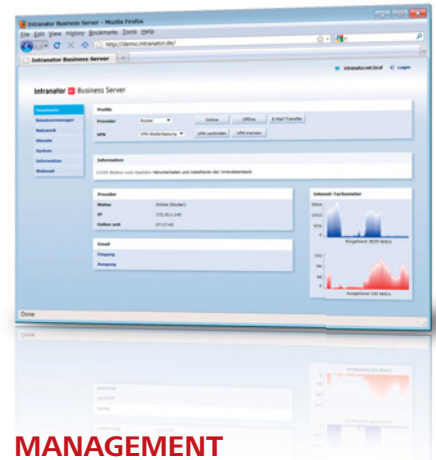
Intranator Business Server - Mozilla Firefox

File Edit View History Bookmarks Tools Help

http://demo.intranator.de/

Intranator Business Server

intranator.local Login

Intranator Business Server

Profile

Provider Router

Online Offline E-Mail Transfer

VPN VPN-Verbindung

VPN verbinden VPN trennen

Information

Provider

Status Online (Router)

IP 172.16.1.145

Online seit 07:17:02

Email

Eingang

Ausgang

Internet-Tachometer

Eingehend

Ausgehend

Done

MANAGEMENT